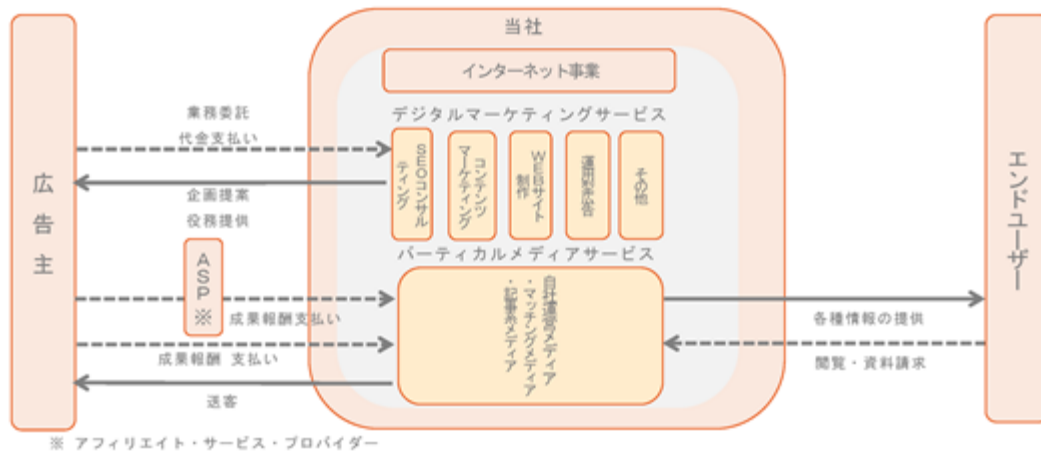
当社

インターネット事業

デジタルマーケティングサービス

業務委託
代金支払い

SEOコンサルティング

コンテンツマーケティング

WEBサイト制作

運用型広告

その他

広告主

企画提案
役務提供

バーティカルメディアサービス

ASP※

成果報酬支払い

自社運営メディア
・マッチングメディア
・記事型メディア

成果報酬 支払い

送客

各種情報の提供

閲覧・資料請求

エンドユーザー

※ アフィリエイト・サービス・プロバイダー